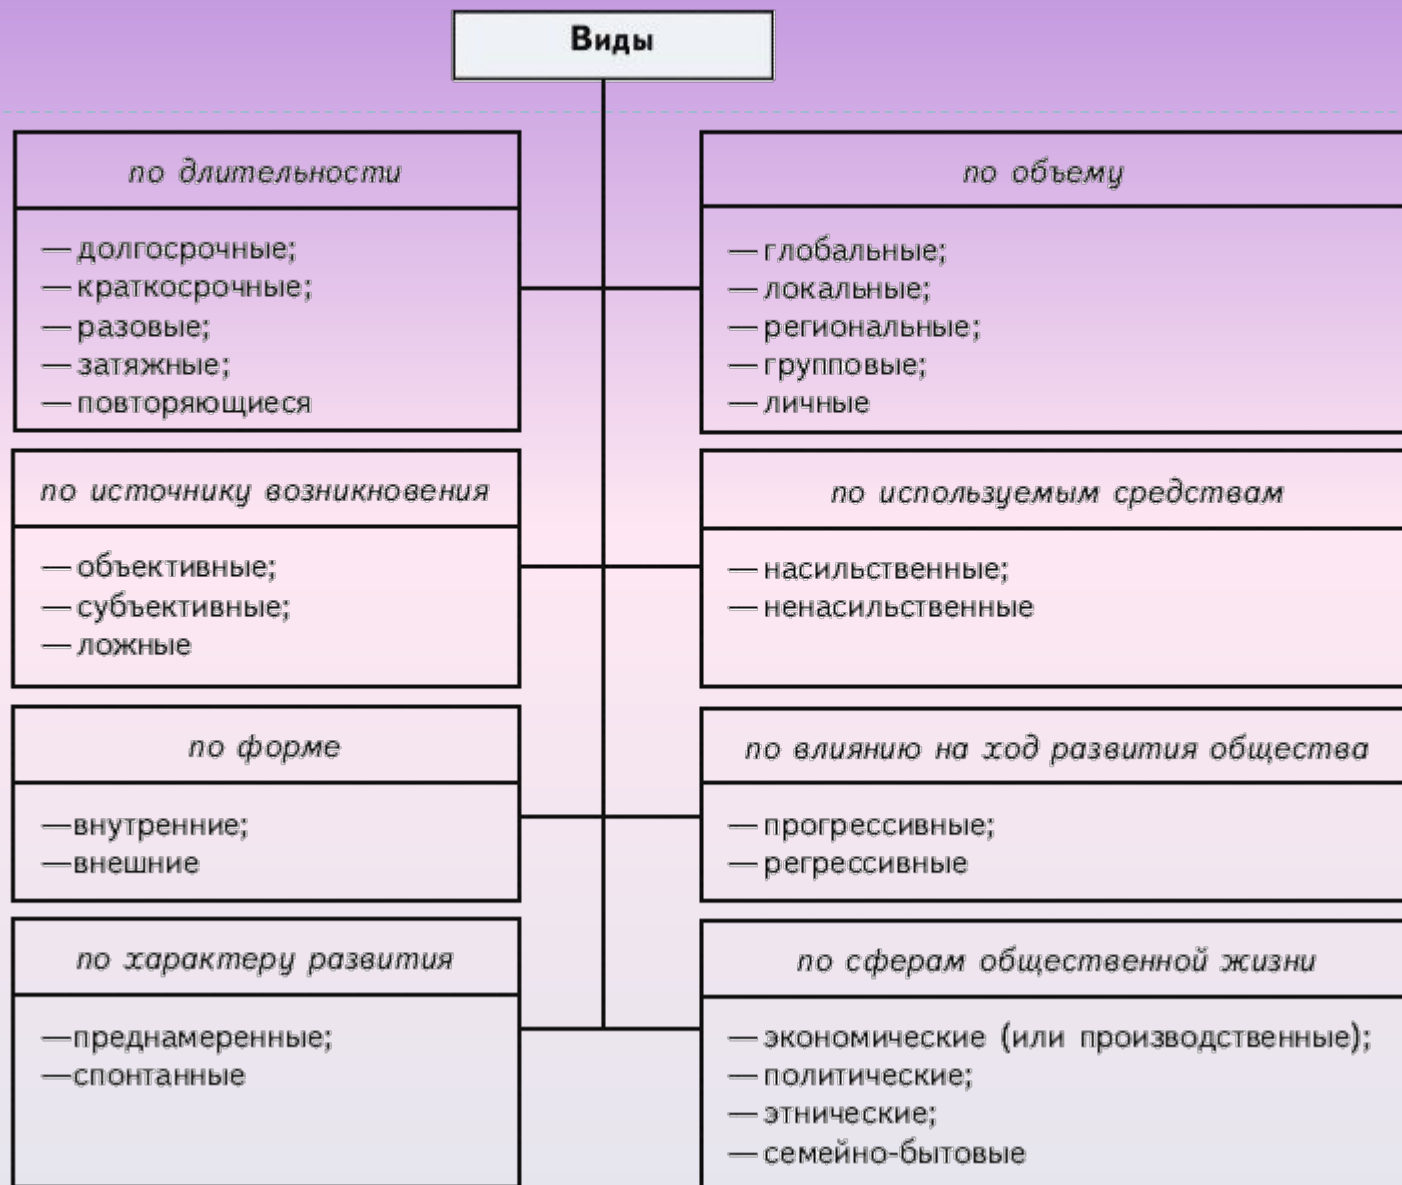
Виды

по длительности

— долгосрочные;
— краткосрочные;
— разовые;
— затяжные;
— повторяющиеся

по объему

— глобальные;
— локальные;
— региональные;
— групповые;
— личные

по источнику возникновения

— объективные;
— субъективные;
— ложные

по используемым средствам

— насильственные;
— ненасильственные

по форме

—внутренние;
—внешние

по влиянию на ход развития общества

— прогрессивные;
— регрессивные

по характеру развития

—преднамеренные;
—спонтанные

по сферам общественной жизни

— экономические (или производственные);
— политические;
— этнические;
— семейно-бытовые